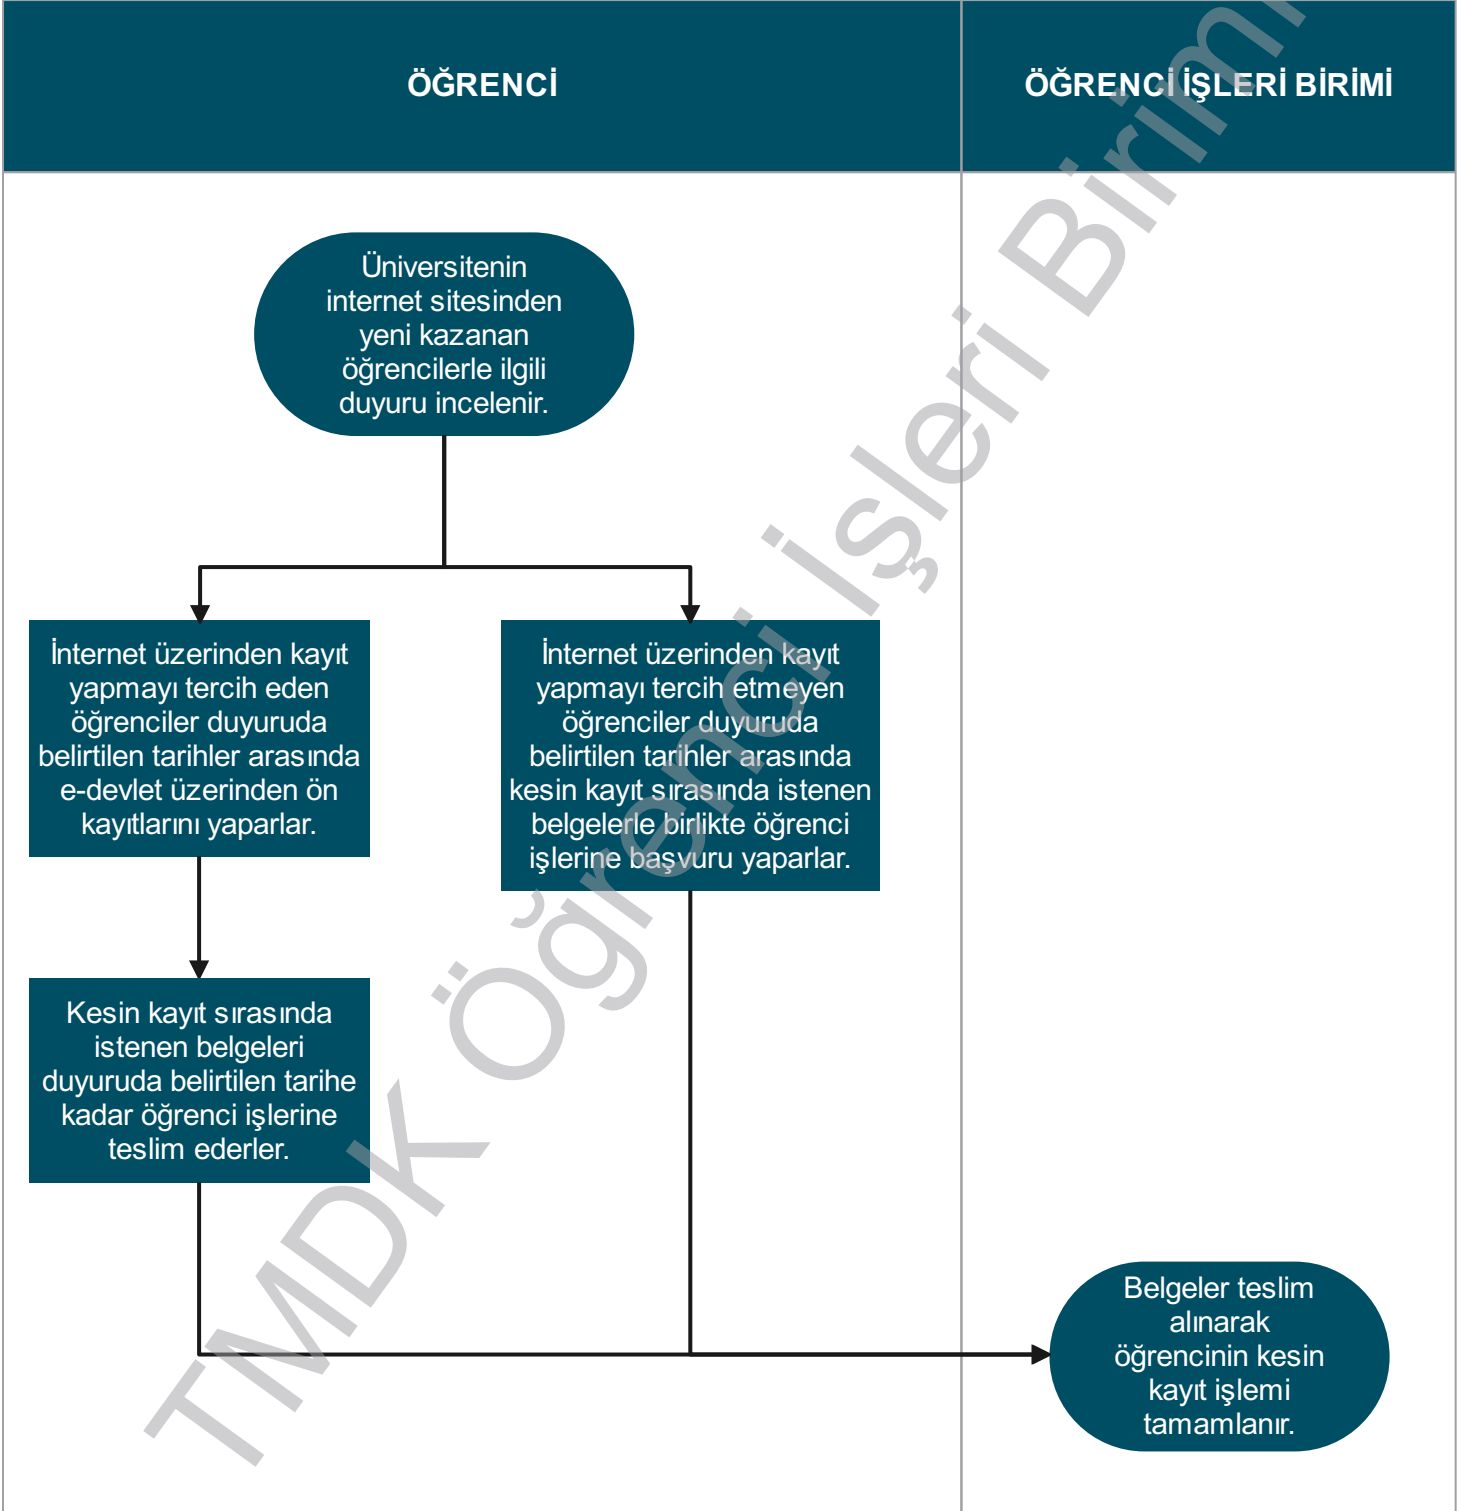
| ÖĞRENCİ | ÖĞRENCİ İŞLERİ BİRİMİ |
|---|---|

Üniversitenin internet sitesinden yeni kazanan öğrencilerle ilgili duyuru incelenir.

İnternet üzerinden kayıt yapmayı tercih eden öğrenciler duyuruda belirtilen tarihler arasında e-devlet üzerinden ön kayıtlarını yaparlar.

İnternet üzerinden kayıt yapmayı tercih etmeyen öğrenciler duyuruda belirtilen tarihler arasında kesin kayıt sırasında istenen belgelerle birlikte öğrenci işlerine başvuru yaparlar.

Kesin kayıt sırasında istenen belgeleri duyuruda belirtilen tarihe kadar öğrenci işlerine teslim ederler.

Belgeler teslim alınarak öğrencinin kesin kayıt işlemi tamamlanır.

TMDK Öğrenci İşleri Birimi